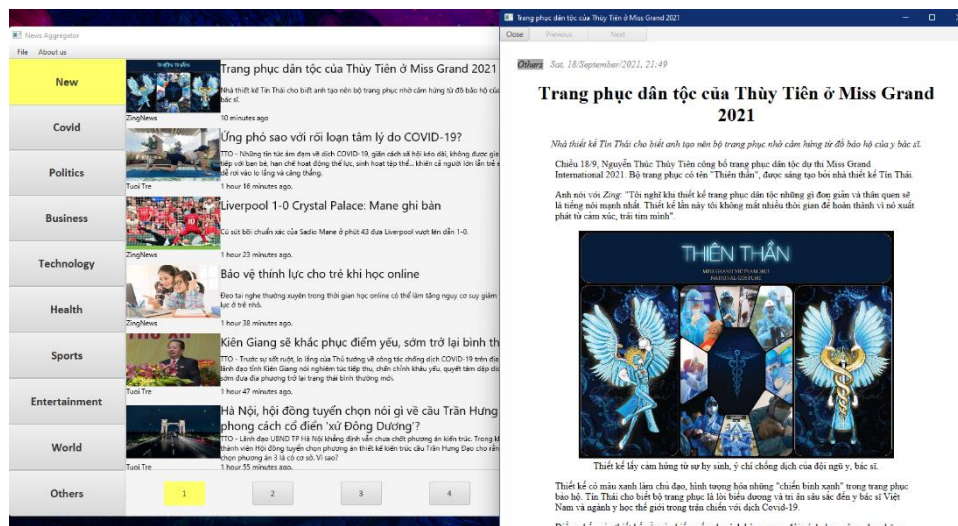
News Aggregator

File About us

New

Covid

Politics

Business

Technology

Health

Sports

Entertainment

World

Others

Trang phục dân tộc của Thùy Tiên ở Miss Grand 2021

Nhà thiết kế Tín Thái cho biết anh tạo nên bộ trang phục nhờ cảm hứng từ đồ bảo hộ của y bác sĩ.

ZingNews

10 minutes ago

Ứng phó sao với rối loạn tâm lý do COVID-19?

TTO - Những tổn tức âm đạm về dịch COVID-19, giãn cách xã hội kéo dài, không được gặp tiếp với bạn bè, hạn chế hoạt động thể lực, sinh hoạt tập thể... khiến cả người lớn lẫn trẻ em rơi vào lo lắng và căng thẳng.

Tuoi Tre

1 hour 16 minutes ago.

Liverpool 1-0 Crystal Palace: Mane ghi bàn

Cú sút bồi chuẩn xác của Sadio Mane ở phút 43 đưa Liverpool vượt lên dẫn 1-0.

ZingNews

1 hour 23 minutes ago.

Bảo vệ thính lực cho trẻ khi học online

Đeo tai nghe thường xuyên trong thời gian học online có thể làm tăng nguy cơ suy giảm thính lực ở trẻ nhỏ.

ZingNews

1 hour 38 minutes ago.

Kiên Giang sẽ khắc phục điểm yếu, sớm trở lại bình th

TTO - Trước sự sốt ruột, lo lắng của Thủ tướng về công tác chống dịch COVID-19 trên địa bàn, lãnh đạo tỉnh Kiên Giang nói nghiêm túc tiếp thu, chấn chỉnh khâu yếu, quyết tâm đáp ứng sớm đưa địa phương trở lại trạng thái bình thường mới.

Tuoi Tre

1 hour 47 minutes ago.

Hà Nội, hội đồng tuyển chọn nói gì về cầu Trần Hưng phong cách cổ điển 'xứ Đông Dương'?

TTO - Lãnh đạo UBND TP Hà Nội khẳng định vẫn chưa chốt phương án kiến trúc. Trong khi thành viên Hội đồng tuyển chọn phương án thiết kế kiến trúc cầu Trần Hưng Đạo cho rằng phương án 3 là có cơ sở. Vì sao?

Tuoi Tre

1 hour 55 minutes ago.

1 2 3 4

Trang phục dân tộc của Thùy Tiên ở Miss Grand 2021

Close Previous Next

Others Sat, 18/September/2021, 21:49

Trang phục dân tộc của Thùy Tiên ở Miss Grand 2021

Nhà thiết kế Tín Thái cho biết anh tạo nên bộ trang phục nhờ cảm hứng từ đồ bảo hộ của y bác sĩ.

Chiều 18/9, Nguyễn Thúc Thùy Tiên công bố trang phục dân tộc dự thi Miss Grand International 2021. Bộ trang phục có tên "Thiên thần", được sáng tạo bởi nhà thiết kế Tín Thái.

Anh nói với Zing: "Tôi nghĩ khi thiết kế trang phục dân tộc những gì đơn giản và thân quen sẽ là tiếng nói mạnh nhất. Thiết kế lần này tôi không mất nhiều thời gian để hoàn thành vì nó xuất phát từ cảm xúc, trái tim mình".

THIÊN THẦN

Thiết kế lấy cảm hứng từ sự hy sinh, ý chí chống dịch của đội ngũ y, bác sĩ.

Thiết kế có màu xanh làm chủ đạo, hình tượng hóa những "chiến binh xanh" trong trang phục bảo hộ. Tín Thái cho biết bộ trang phục là lời biểu dương và tri ân sâu sắc đến y bác sĩ Việt Nam và ngành y học thế giới trong trận chiến với dịch Covid-19.